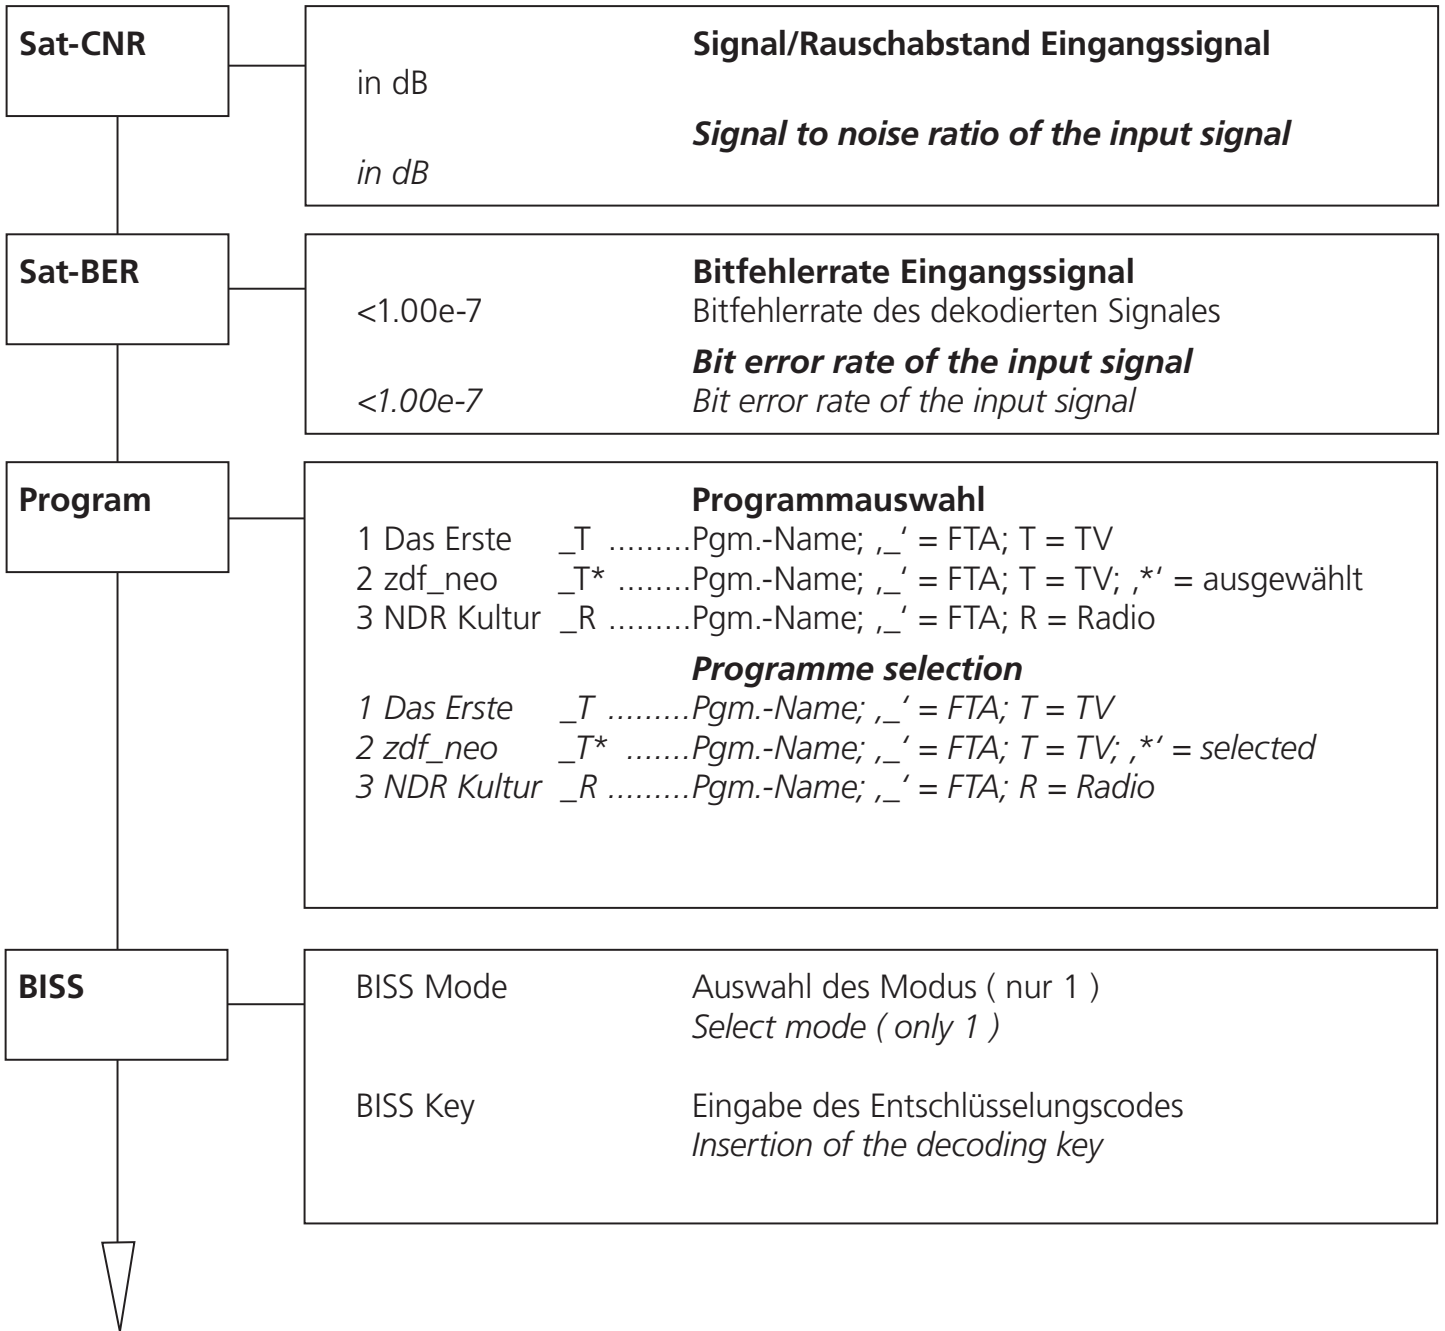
Sat-CNR

Signal/Rauschabstand Eingangssignal
in dB

Signal to noise ratio of the input signal
in dB

Sat-BER

Bitfehlerrate Eingangssignal
<1.00e-7 Bitfehlerrate des dekodierten Signales

Bit error rate of the input signal
<1.00e-7 Bit error rate of the input signal

Program

Programmauswahl
1 Das Erste _T .........Pgm.-Name; ‚_' = FTA; T = TV
2 zdf_neo _T* .........Pgm.-Name; ‚_' = FTA; T = TV; ‚*' = ausgewählt
3 NDR Kultur _R .........Pgm.-Name; ‚_' = FTA; R = Radio

Programme selection
1 Das Erste _T .........Pgm.-Name; ‚_' = FTA; T = TV
2 zdf_neo _T* .......Pgm.-Name; ‚_' = FTA; T = TV; ‚*' = selected
3 NDR Kultur _R .........Pgm.-Name; ‚_' = FTA; R = Radio

BISS

BISS Mode Auswahl des Modus ( nur 1 )
Select mode ( only 1 )

BISS Key Eingabe des Entschlüsselungscodes
Insertion of the decoding key